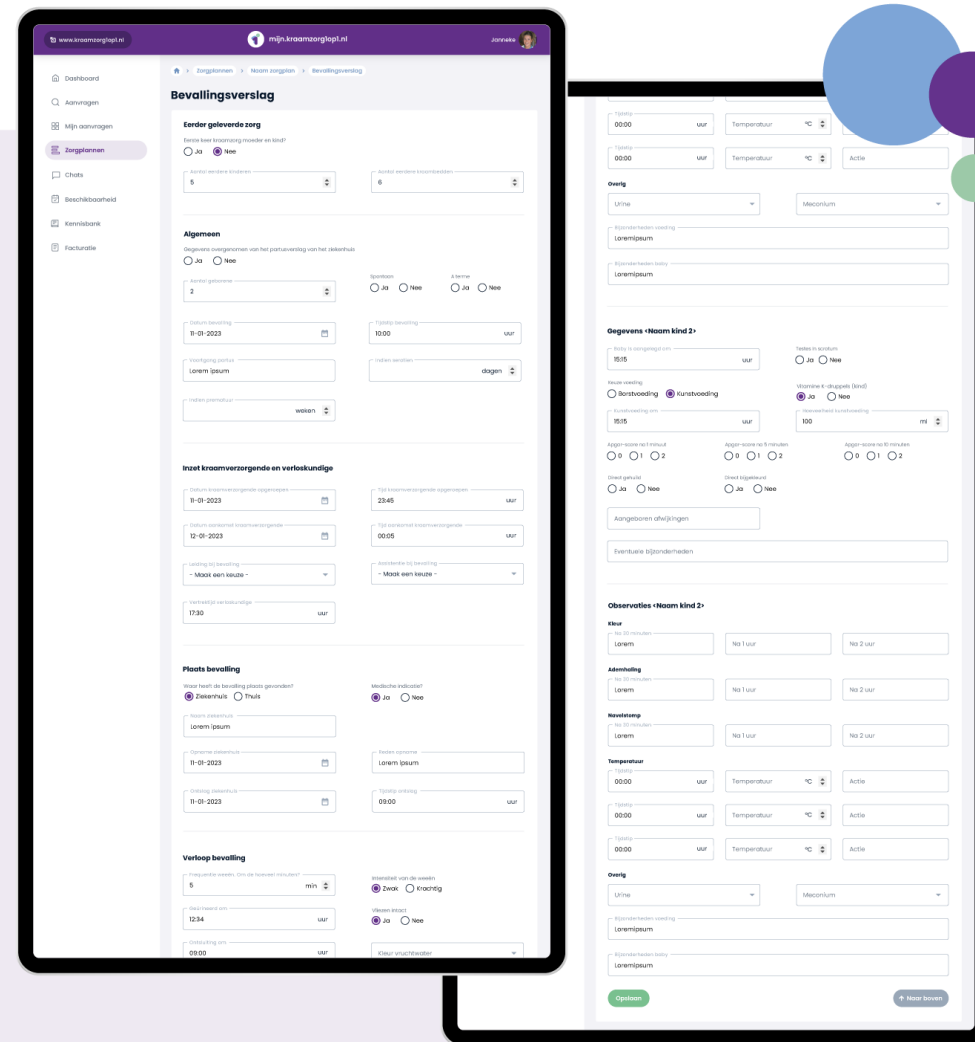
www.kraamzorglap1.nl

mijn.kraamzorglap1.nl

Janneke

Dashboard
Aanvragen
Mijn aanvragen
Zorgplannen
Chats
Beschikbaarheid
Kennisbank
Facturatie

Zorgplannen > Naam zorgplan > Bevallingsverslag

Bevallingsverslag

Eerder geleverde zorg

Eerder kraamzorg moeder en kind?
Ja Nee

Aantal eerdere kinderen
5

Aantal eerdere kraambedden
6

Algemeen

Gegevens overgenomen van het partusverslag van het ziekenhuis
Ja Nee

Aantal geborene
2

Spontaan
Ja Nee

À terme
Ja Nee

Datum bevalling
11-01-2023

Tijdstip bevalling
10:00 uur

Voorligging partus
Lorem ipsum

Indien serotien
dagen

Indien prematuur
weken

Inzet kraamverzorgende en verloskundige

Datum kraamverzorgende opgeroepen
11-01-2023

Tijd kraamverzorgende opgeroepen
23:45 uur

Datum aankomst kraamverzorgende
12-01-2023

Tijd aankomst kraamverzorgende
00:05 uur

Leiding bij bevalling
- Maak een keuze -

Assistentie bij bevalling
- Maak een keuze -

Vertrektijd verloskundige
17:30 uur

Plaats bevalling

Waar heeft de bevalling plaats gevonden?
Ziekenhuis Thuis

Medische indicatie?
Ja Nee

Naam ziekenhuis
Lorem ipsum

Opname ziekenhuis
11-01-2023

Reden opname
Lorem ipsum

Ontslag ziekenhuis
11-01-2023

Tijdstip ontslag
09:00 uur

Verloop bevalling

Frequentie weeën. Om de hoeveel minuten?
5 min

Intensiteit van de weeën
Zwak Krachtig

Geurineerd om
12:34 uur

Vliezen intact
Ja Nee

Ontsluiting om
09:00 uur

Kleur vruchtwater

Tijdstip
00:00 uur
Temperatuur °C

Tijdstip
00:00 uur
Temperatuur °C
Actie

Overig
Urine
Meconium

Bijzonderheden voeding
Loremipsum

Bijzonderheden baby
Loremipsum

Gegevens <Naam kind 2>

Baby is aangelegd om
15:15 uur

Testes in scrotum
Ja Nee

Keuze voeding
Borstvoeding Kunstvoeding

Vitamine K -druppels (kind)
Ja Nee

Kunstvoeding om
15:15 uur

Hoeveelheid kunstvoeding
100 ml

Apgar-score na 1 minuut
0 1 2

Apgar-score na 5 minuten
0 1 2

Apgar-score na 10 minuten
0 1 2

Direct gehuild
Ja Nee

Direct bijgekleurd
Ja Nee

Aangeboren afwijkingen

Eventuele bijzonderheden

Observaties <Naam kind 2>

Kleur
Na 30 minuten
Lorem
Na 1 uur
Na 2 uur

Ademhaling
Na 30 minuten
Lorem
Na 1 uur
Na 2 uur

Navelstomp
Na 30 minuten
Lorem
Na 1 uur
Na 2 uur

Temperatuur
Tijdstip
00:00 uur
Temperatuur °C
Actie

Tijdstip
00:00 uur
Temperatuur °C
Actie

Tijdstip
00:00 uur
Temperatuur °C
Actie

Overig
Urine
Meconium

Bijzonderheden voeding
Loremipsum

Bijzonderheden baby
Loremipsum

Opslaan

Naar boven